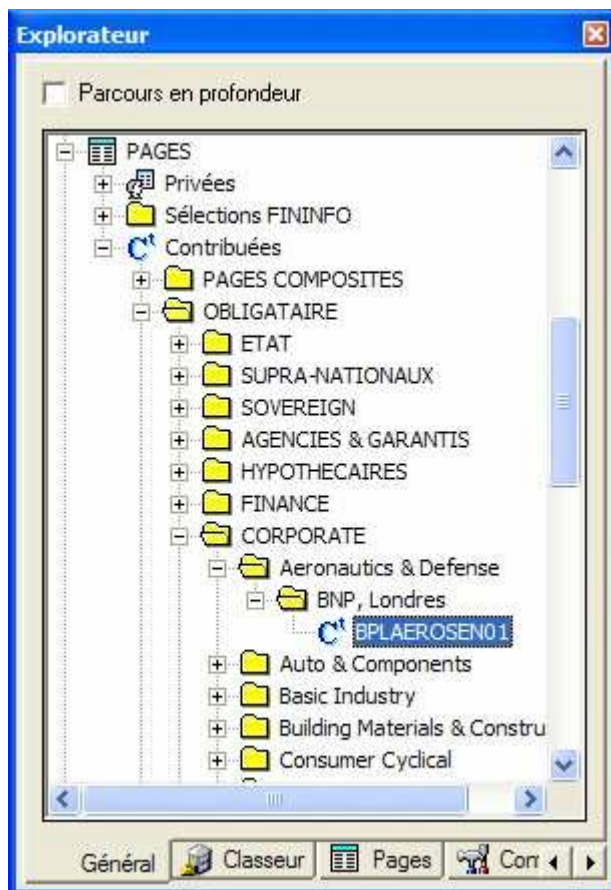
Explorateur

Parcours en profondeur

PAGES
Privées
Sélections FININFO
Contribuées
PAGES COMPOSITES
OBLIGATAIRE
ETAT
SUPRA-NATIONAUX
SOVEREIGN
AGENCIES & GARANTIS
HYPOTHECAIRES
FINANCE
CORPORATE
Aeronautics & Defense
BNP, Londres
BPLAEROSEN01
Auto & Components
Basic Industry
Building Materials & Constru
Consumer Cyclical

Général | Classeur | Pages | Con